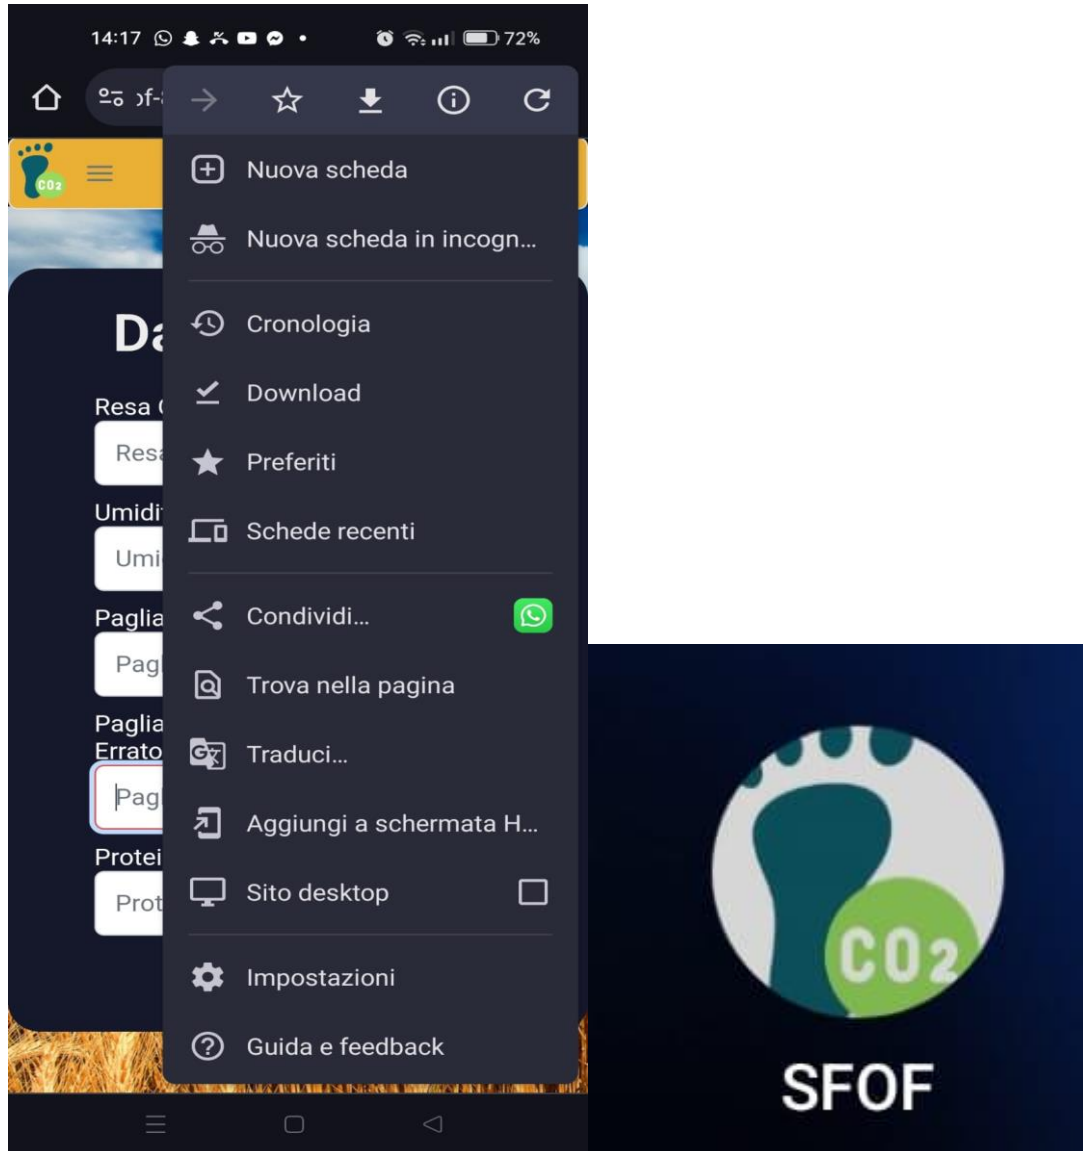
14:17 72%

of-

CO2

Da

Resa (

Resa

Umidi

Umi

Paglia

Pag

Paglia
Errato

Pag

Protei

Prot

Nuova scheda

Nuova scheda in incogn...

Cronologia

Download

Preferiti

Schede recenti

Condividi...

Trova nella pagina

Traduci...

Aggiungi a schermata H...

Sito desktop

Impostazioni

Guida e feedback

CO2

SFOF